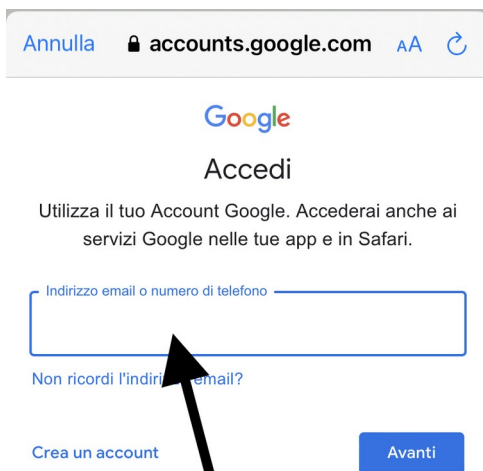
Annulla accounts.google.com AA

Google

Accedi

Utilizza il tuo Account Google. Accederai anche ai servizi Google nelle tue app e in Safari.

Indirizzo email o numero di telefono

Non ricordi l'indir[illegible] email?

Crea un account

Avanti